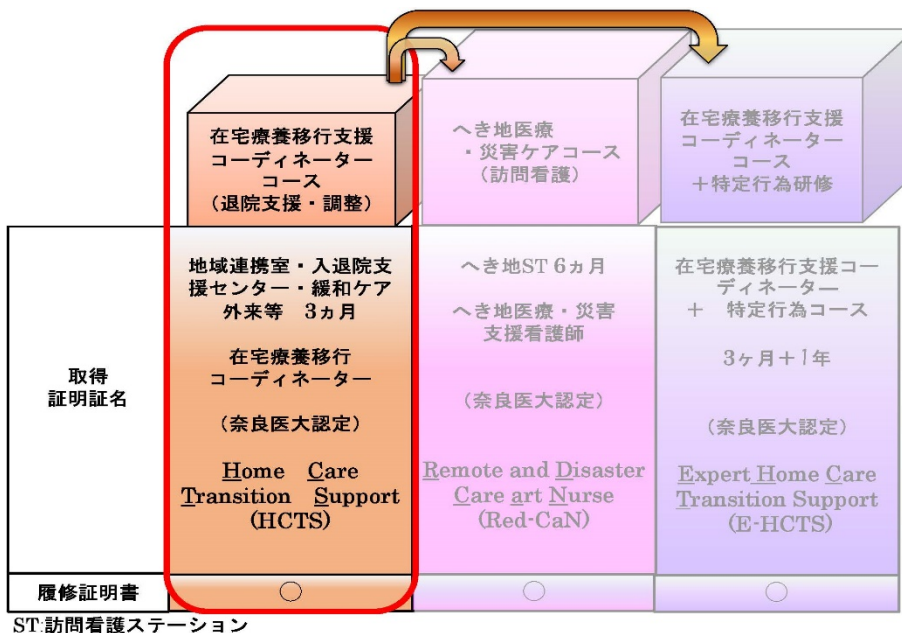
在宅療養移行支援コーディネーターコース（退院支援・調整）

へき地医療・災害ケアコース（訪問看護）

在宅療養移行支援コーディネーターコース＋特定行為研修

| 取得証明証名 | 地域連携室・入退院支援センター・緩和ケア外来等　3ヵ月<br>在宅療養移行コーディネーター<br>（奈良医大認定）<br>Home Care Transition Support (HCTS) | へき地ST 6ヵ月<br>へき地医療・災害支援看護師<br>（奈良医大認定）<br>Remote and Disaster Care art Nurse (Red-CaN) | 在宅療養移行支援コーディネーター＋特定行為コース<br>3ヶ月＋1年<br>（奈良医大認定）<br>Expert Home Care Transition Support (E-HCTS) |
|---|---|---|---|
| 履修証明書 | ○ | ○ | ○ |

ST:訪問看護ステーション